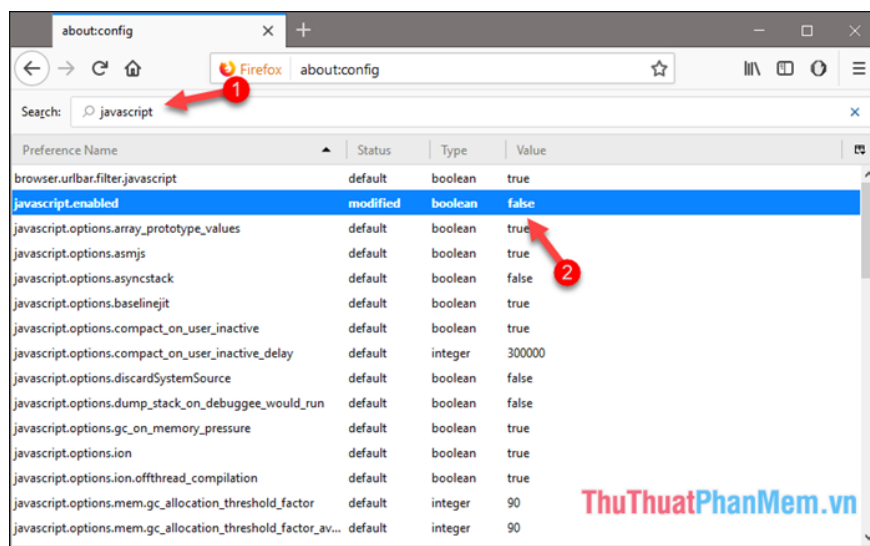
about:config

Firefox about:config

Search: javascript

1

| Preference Name | Status | Type | Value |
|---|---|---|---|
| browser.urlbar.filter.javascript | default | boolean | true |
| javascript.enabled | modified | boolean | false |
| javascript.options.array_prototype_values | default | boolean | true |
| javascript.options.asmjs | default | boolean | true |
| javascript.options.asyncstack | default | boolean | false |
| javascript.options.baselinejit | default | boolean | true |
| javascript.options.compact_on_user_inactive | default | boolean | true |
| javascript.options.compact_on_user_inactive_delay | default | integer | 300000 |
| javascript.options.discardSystemSource | default | boolean | false |
| javascript.options.dump_stack_on_debuggee_would_run | default | boolean | false |
| javascript.options.gc_on_memory_pressure | default | boolean | true |
| javascript.options.ion | default | boolean | true |
| javascript.options.ion.offthread_compilation | default | boolean | true |
| javascript.options.mem.gc_allocation_threshold_factor | default | integer | 90 |
| javascript.options.mem.gc_allocation_threshold_factor_av... | default | integer | 90 |

2

ThuThuatPhanMem.vn